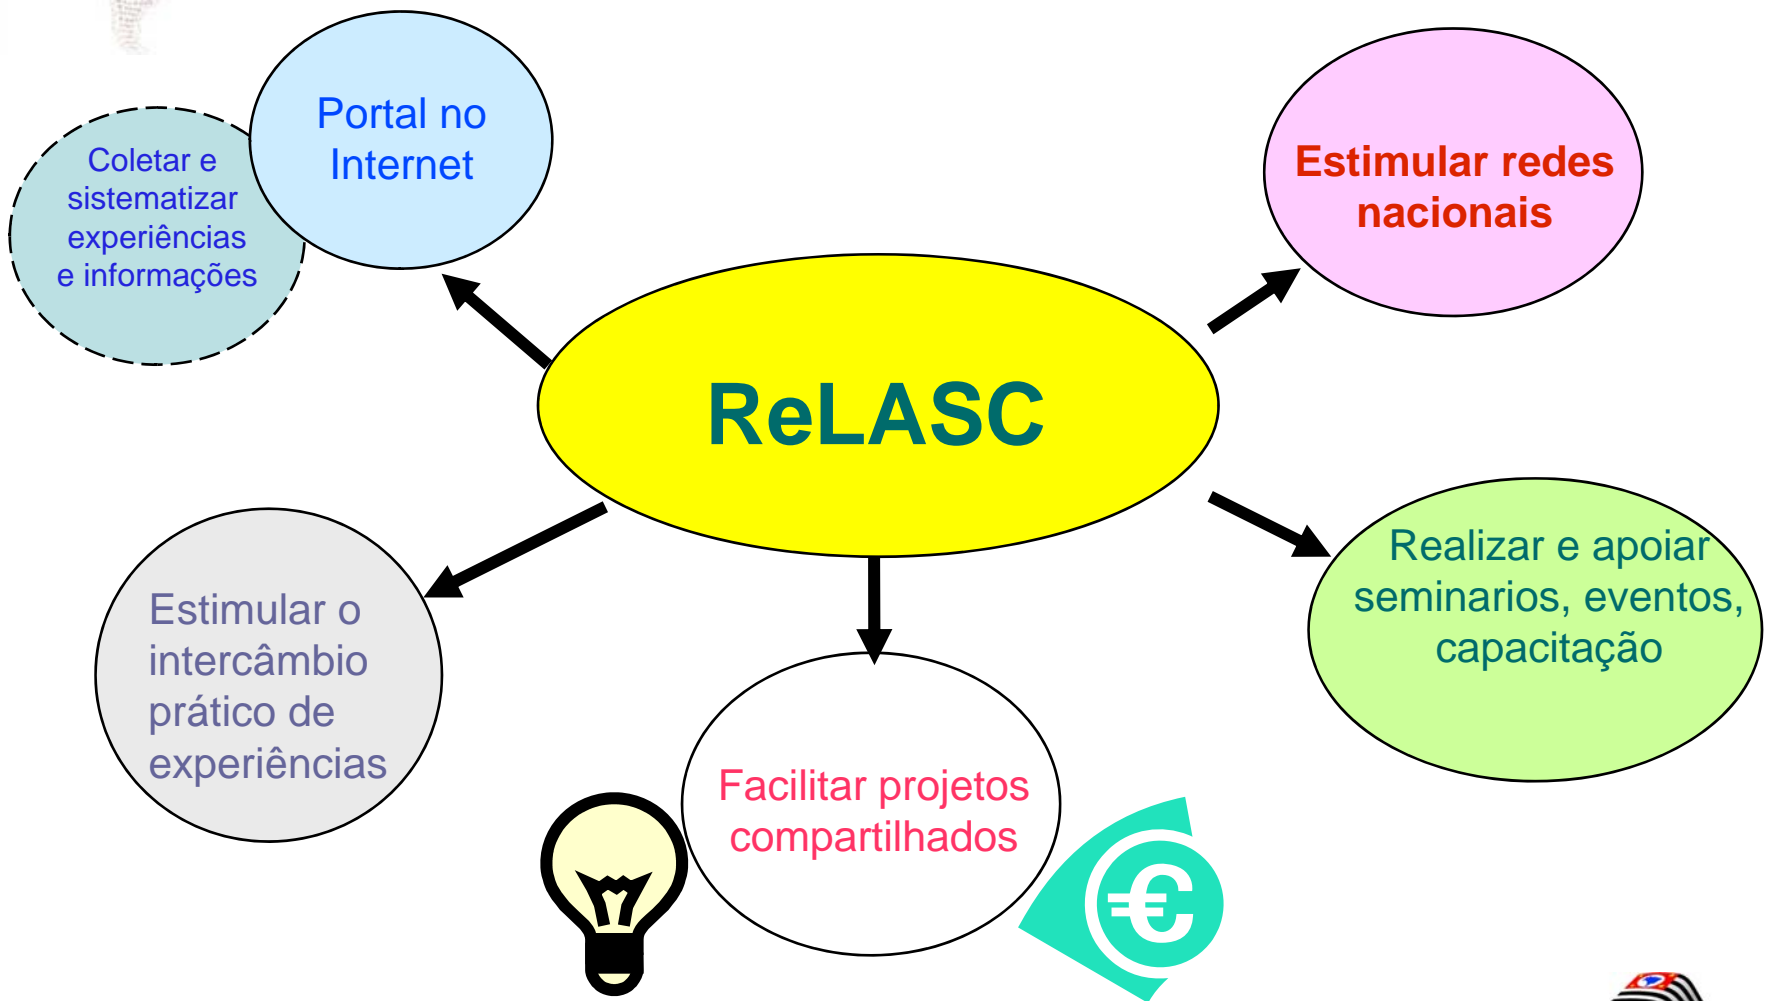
ReLASC

Coletar e sistematizar experiências e informações

Portal no Internet

Estimular redes nacionais

Estimular o intercâmbio prático de experiências

Facilitar projetos compartilhados

Realizar e apoiar seminarios, eventos, capacitação